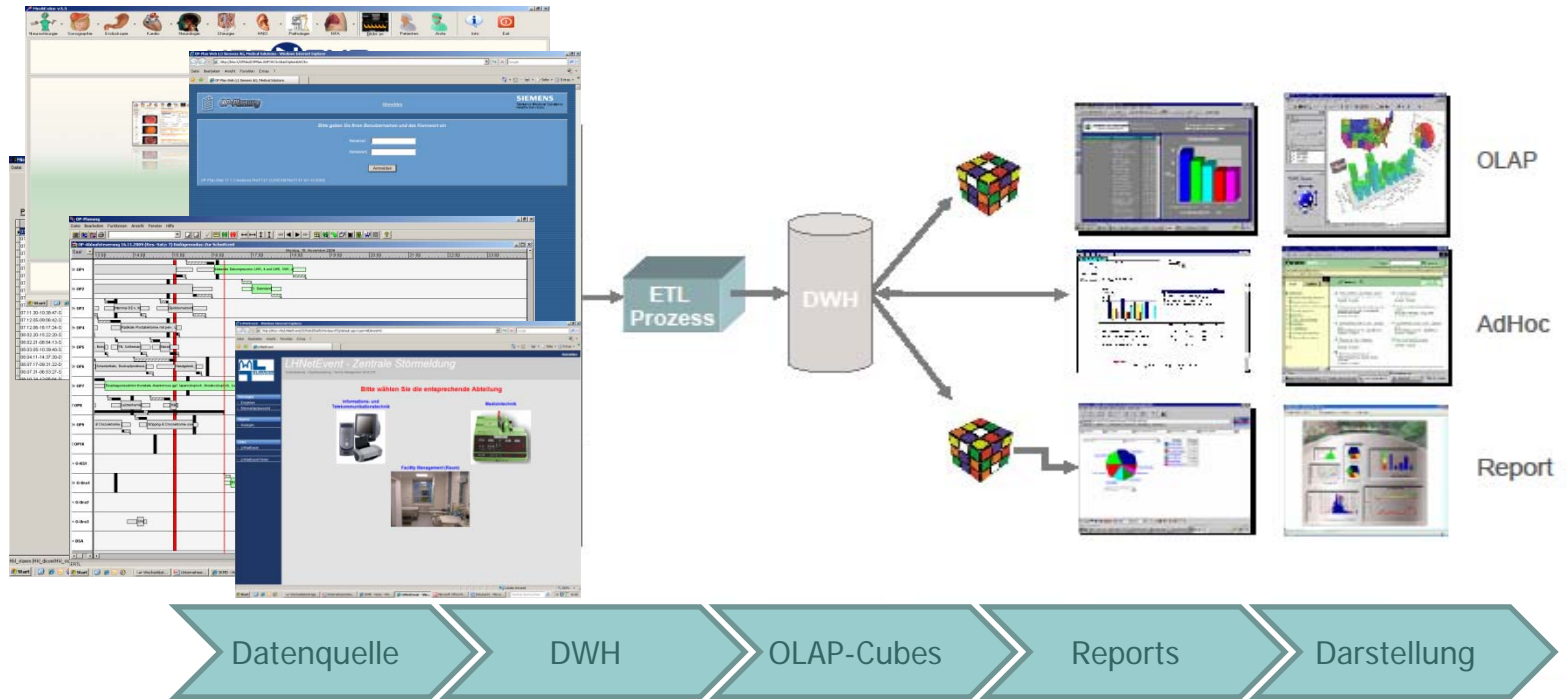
SIEMENS

Bitte geben Sie Ihren Benutzernamen und das Kennwort ein

OP-Planung

LHNetEvent - Zentrale Störmeldung

Bitte wählen Sie die entsprechende Abteilung

Informations- und Telekommunikationstechnik

Medizintechnik

Facility Management (Haus)

ETL Prozess

DWH

OLAP

AdHoc

Report

Datenquelle

DWH

OLAP-Cubes

Reports

Darstellung